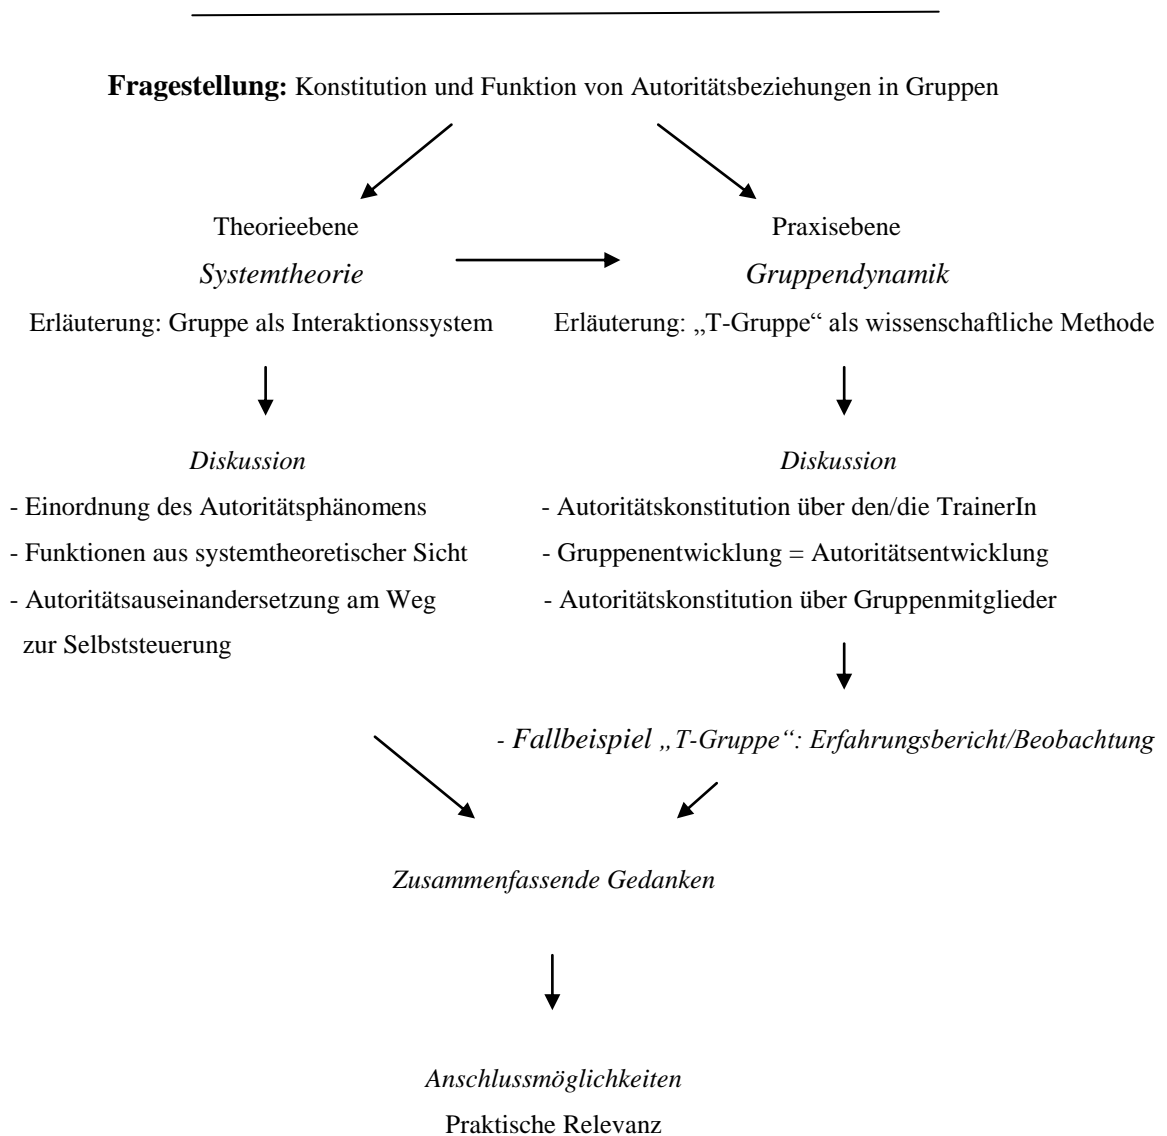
**Fragestellung:** Konstitution und Funktion von Autoritätsbeziehungen in Gruppen

Theorieebene

*Systemtheorie*

Erläuterung: Gruppe als Interaktionssystem

*Diskussion*

- Einordnung des Autoritätsphänomens
- Funktionen aus systemtheoretischer Sicht
- Autoritätsauseinandersetzung am Weg zur Selbststeuerung

Praxisebene

*Gruppendynamik*

Erläuterung: „T-Gruppe“ als wissenschaftliche Methode

*Diskussion*

- Autoritätskonstitution über den/die TrainerIn
- Gruppenentwicklung = Autoritätsentwicklung
- Autoritätskonstitution über Gruppenmitglieder

- *Fallbeispiel „T-Gruppe“: Erfahrungsbericht/Beobachtung*

*Zusammenfassende Gedanken*

*Anschlussmöglichkeiten*

Praktische Relevanz